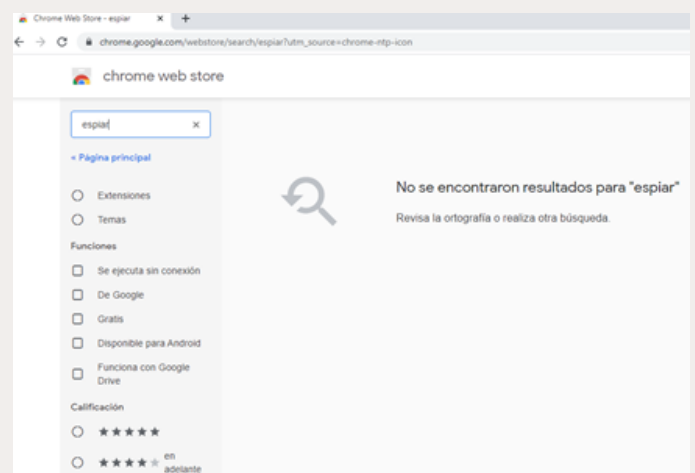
Chrome Web Store - espiar × +

chrome.google.com/webstore/search/espiar?utm_source=chrome-ntp-icon

chrome web store

espiar ×

« Página principal

Extensiones

Temas

Funciones

Se ejecuta sin conexión

De Google

Gratis

Disponible para Android

Funciona con Google Drive

Calificación

★★★★★

★★★★★ en adelante

No se encontraron resultados para "espiar"

Revisa la ortografía o realiza otra búsqueda.